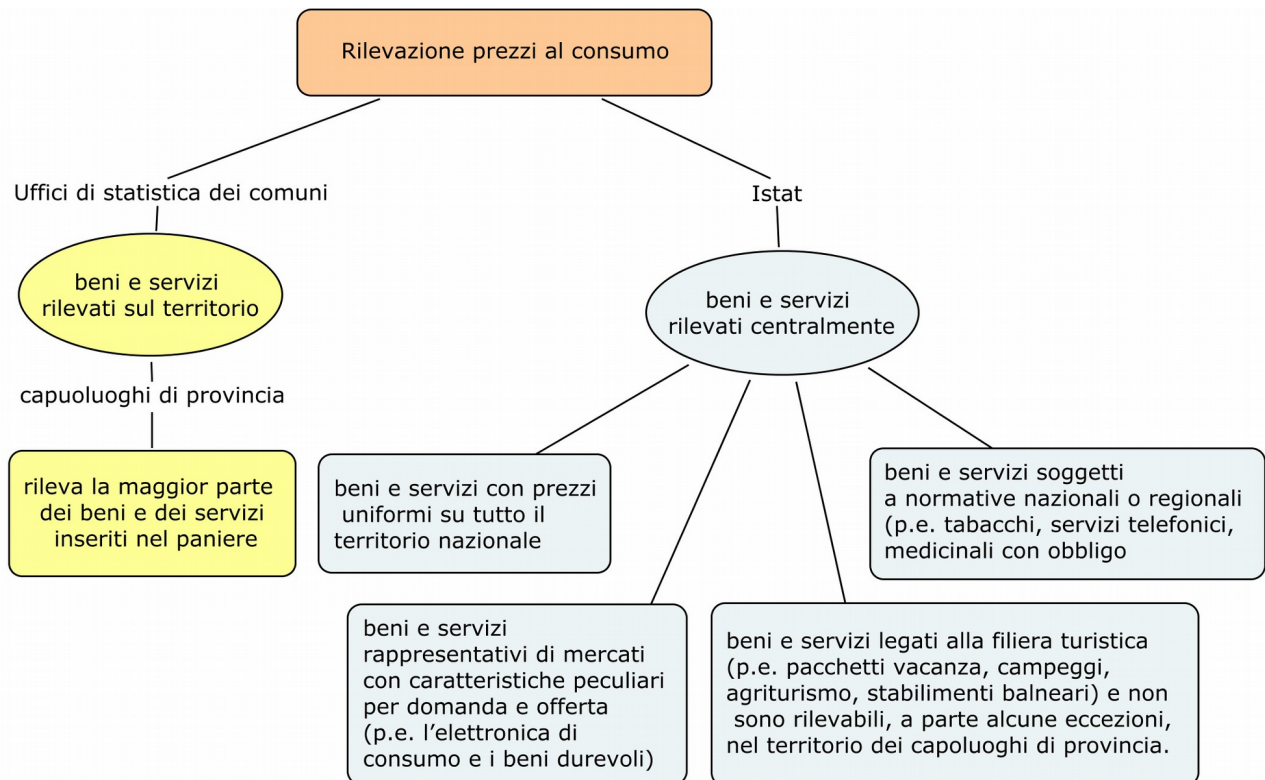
Rilevazione prezzi al consumo

Uffici di statistica dei comuni

beni e servizi rilevati sul territorio

capuoluoghi di provincia

rileva la maggior parte dei beni e dei servizi inseriti nel paniere

Istat

beni e servizi rilevati centralmente

beni e servizi con prezzi uniformi su tutto il territorio nazionale

beni e servizi rappresentativi di mercati con caratteristiche peculiari per domanda e offerta (p.e. l'elettronica di consumo e i beni durevoli)

beni e servizi legati alla filiera turistica (p.e. pacchetti vacanza, campeggi, agriturismo, stabilimenti balneari) e non sono rilevabili, a parte alcune eccezioni, nel territorio dei capoluoghi di provincia.

beni e servizi soggetti a normative nazionali o regionali (p.e. tabacchi, servizi telefonici, medicinali con obbligo